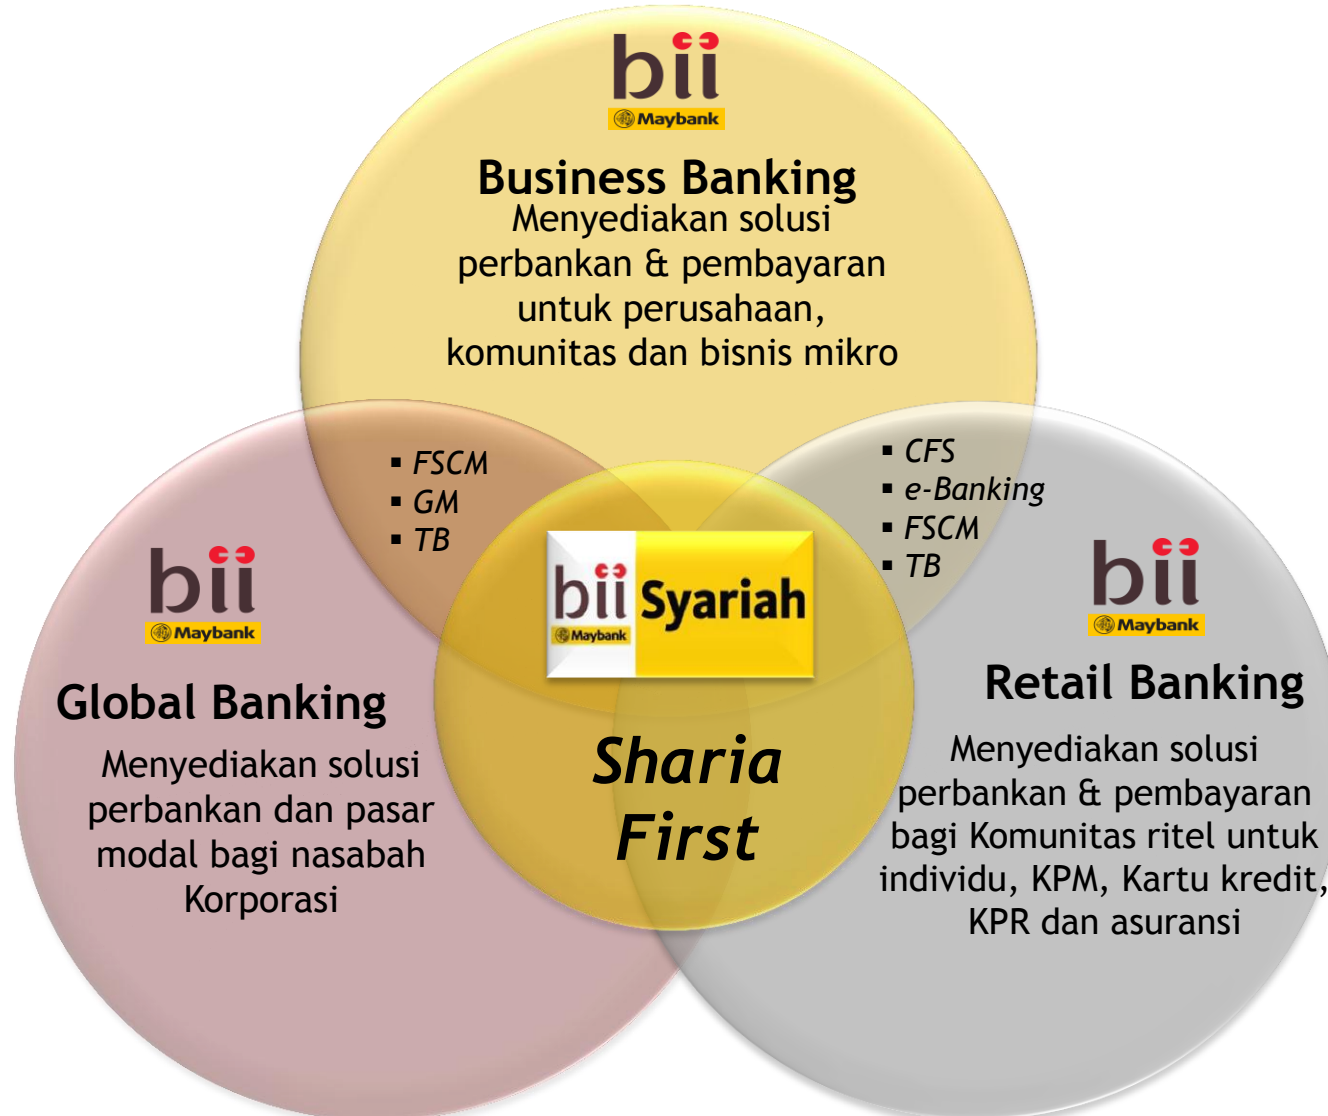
bii
Maybank

Business Banking
Menyediakan solusi perbankan & pembayaran untuk perusahaan, komunitas dan bisnis mikro

▪ FSCM
▪ GM
▪ TB

▪ CFS
▪ e-Banking
▪ FSCM
▪ TB

bii
Maybank

bii Syariah
Maybank

bii
Maybank

Global Banking
Menyediakan solusi perbankan dan pasar modal bagi nasabah Korporasi

Sharia First

Retail Banking
Menyediakan solusi perbankan & pembayaran bagi Komunitas ritel untuk individu, KPM, Kartu kredit, KPR dan asuransi